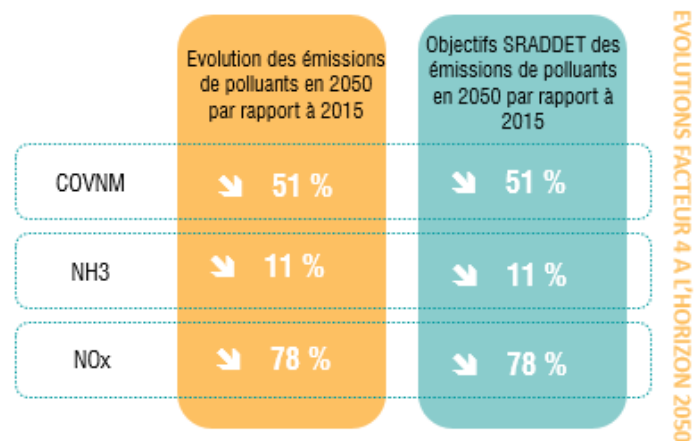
EVOLUTIONS FACTEUR 4 A L'HORIZON 2050

| | Evolution des émissions de polluants en 2050 par rapport à 2015 | Objectifs SRADDET des émissions de polluants en 2050 par rapport à 2015 |
|---|---|---|
| COVNM | ↘ 51 % | ↘ 51 % |
| NH3 | ↘ 11 % | ↘ 11 % |
| NOx | ↘ 78 % | ↘ 78 % |